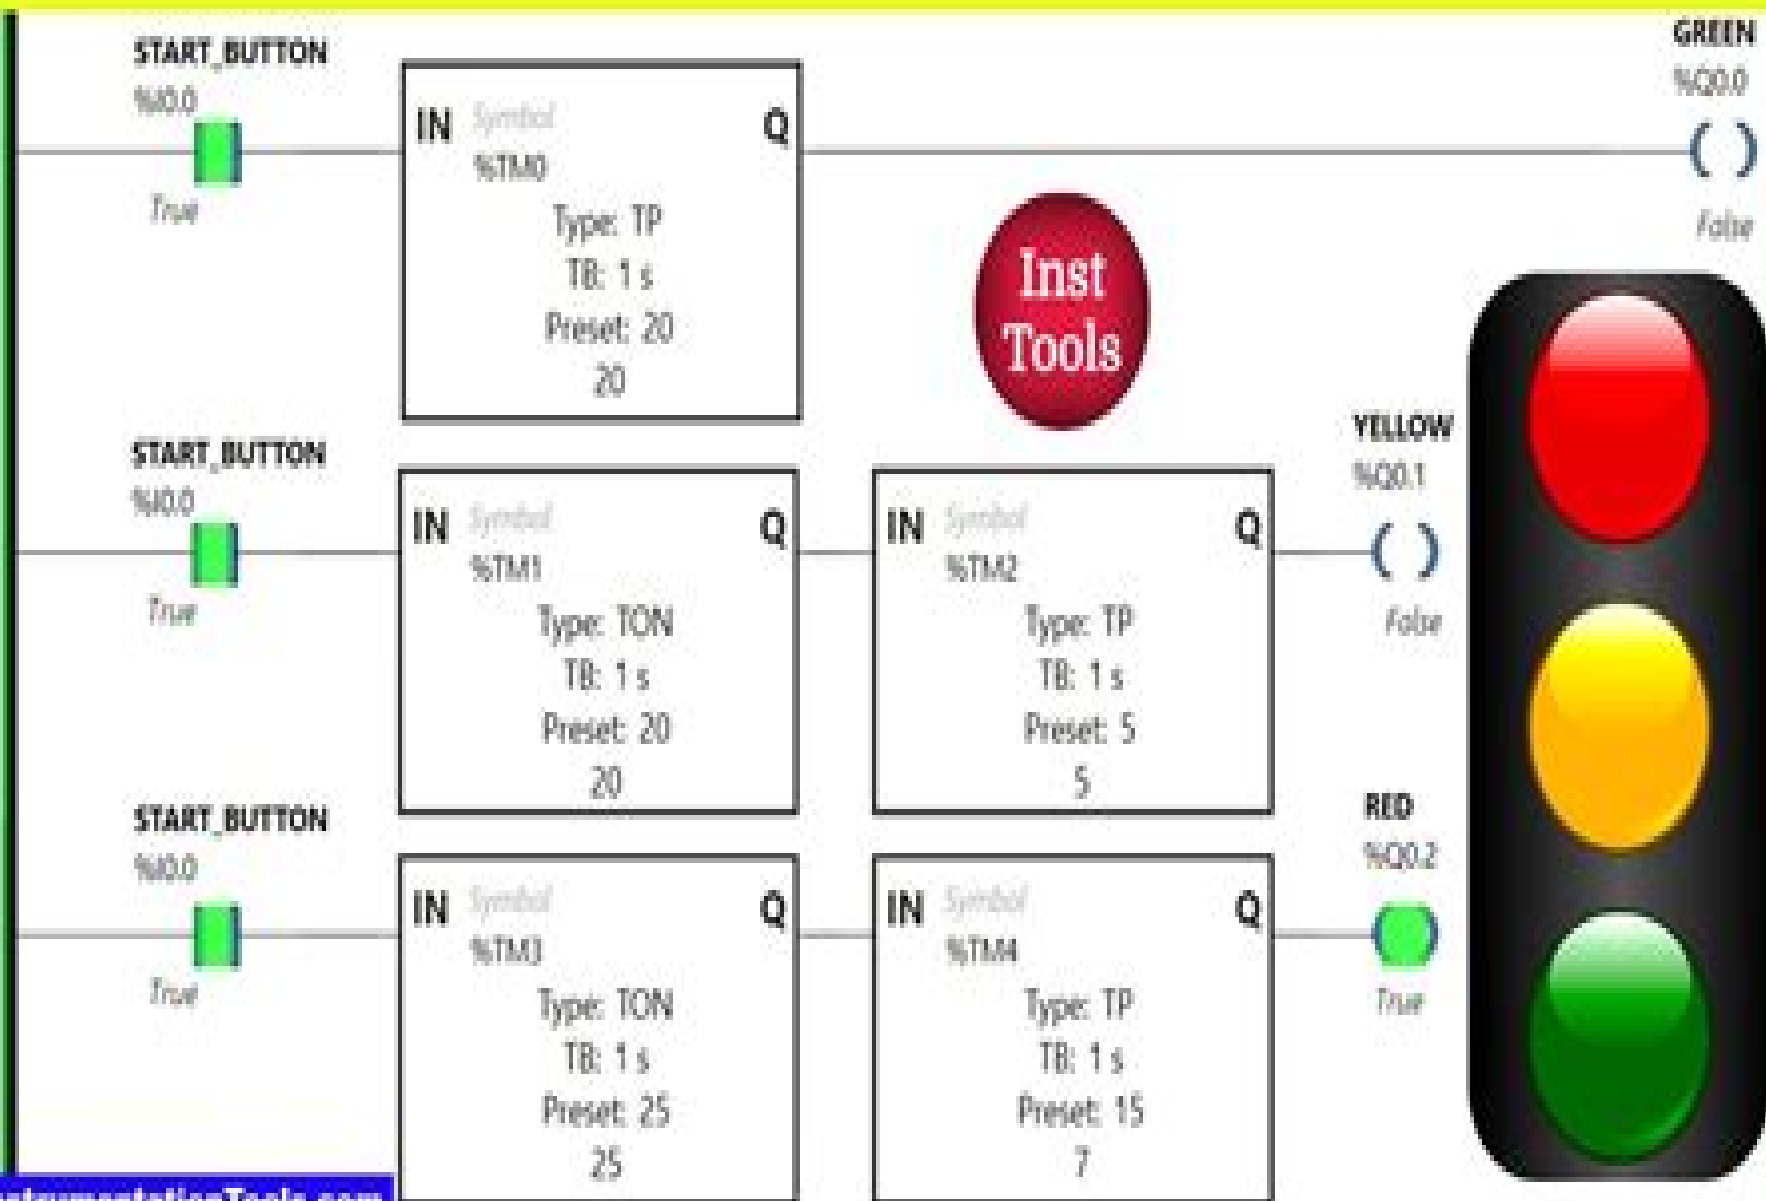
START_BUTTON
%I0.0
True

IN Symbol Q
%TM0
Type: TP
TB: 1 s
Preset: 20
20

GREEN
%Q0.0
False

Inst Tools

START_BUTTON
%I0.0
True

IN Symbol Q
%TM1
Type: TON
TB: 1 s
Preset: 20
20

IN Symbol Q
%TM2
Type: TP
TB: 1 s
Preset: 5
5

YELLOW
%Q0.1
False

START_BUTTON
%I0.0
True

IN Symbol Q
%TM3
Type: TON
TB: 1 s
Preset: 25
25

IN Symbol Q
%TM4
Type: TP
TB: 1 s
Preset: 15
7

RED
%Q0.2
True

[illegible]strumentationTools.com